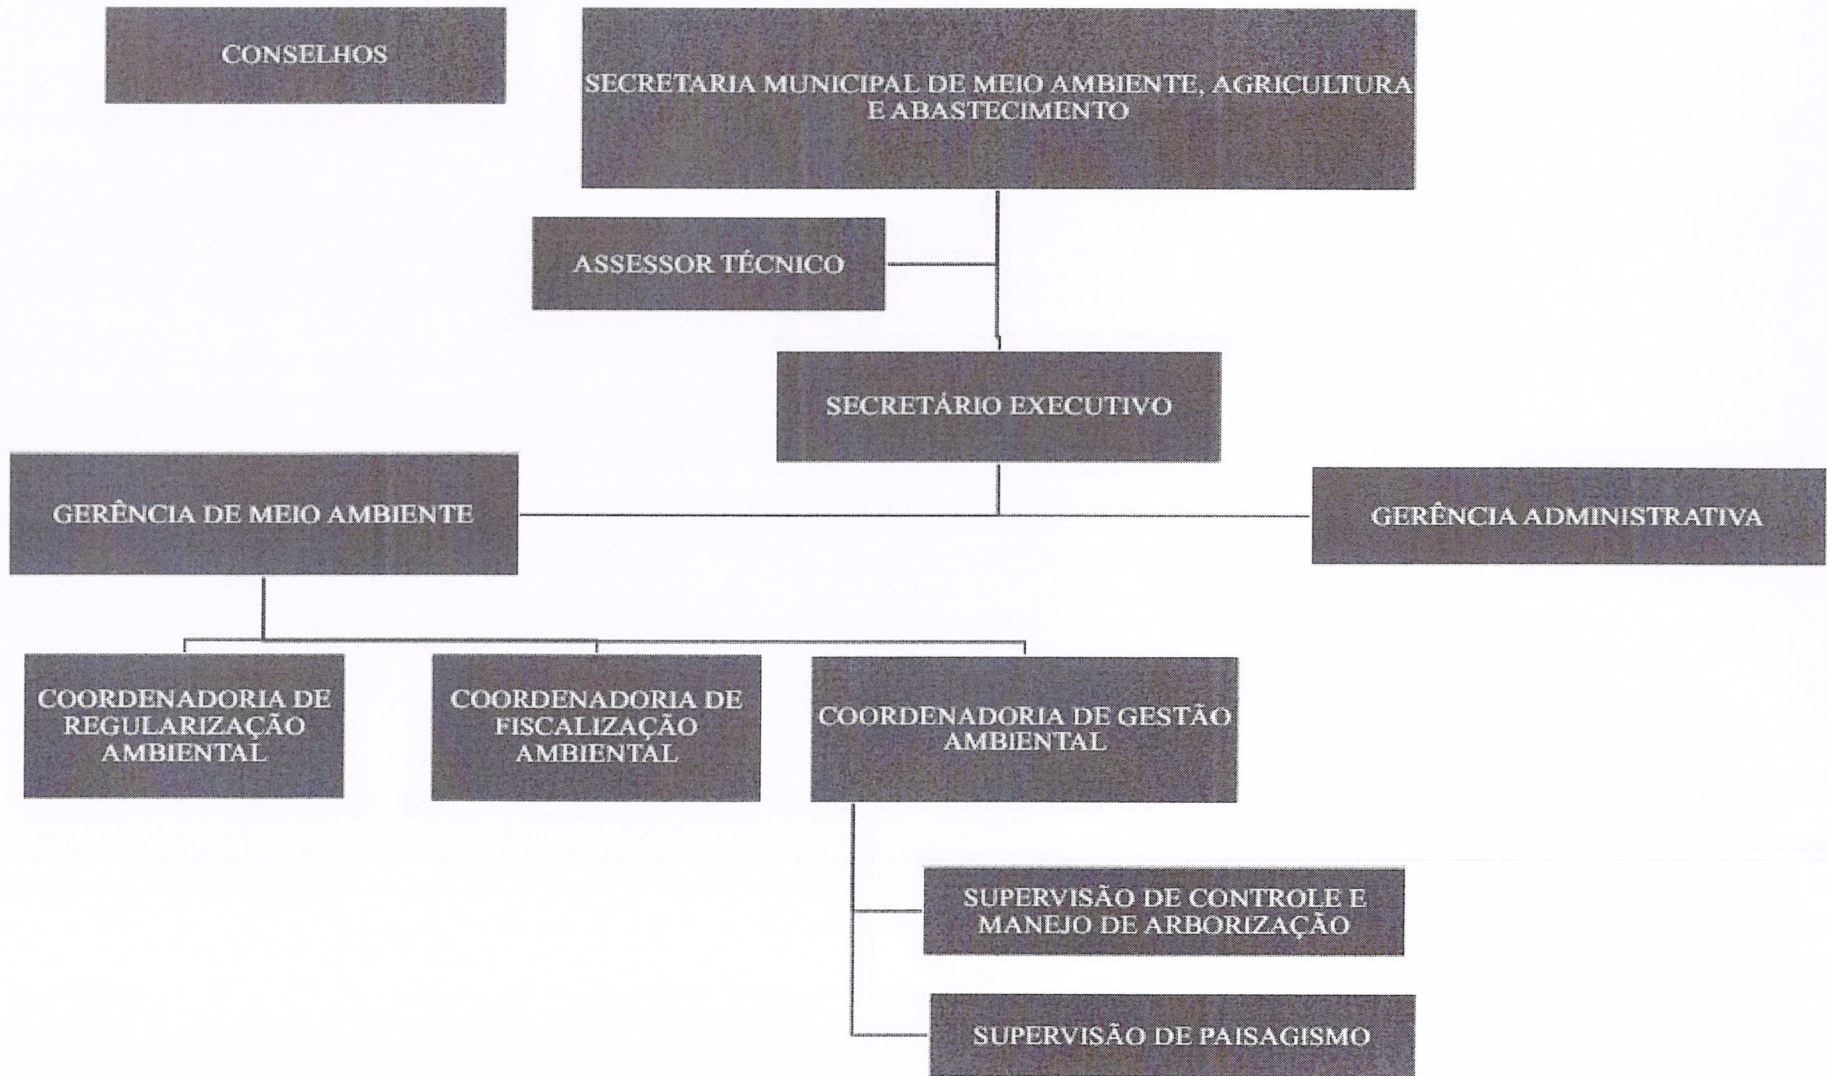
CONSELHOS

SECRETARIA MUNICIPAL DE MEIO AMBIENTE, AGRICULTURA E ABASTECIMENTO

ASSESSOR TÉCNICO

SECRETÁRIO EXECUTIVO

GERÊNCIA DE MEIO AMBIENTE

GERÊNCIA ADMINISTRATIVA

COORDENADORIA DE REGULARIZAÇÃO AMBIENTAL

COORDENADORIA DE FISCALIZAÇÃO AMBIENTAL

COORDENADORIA DE GESTÃO AMBIENTAL

SUPERVISÃO DE CONTROLE E MANEJO DE ARBORIZAÇÃO

SUPERVISÃO DE PAISAGISMO